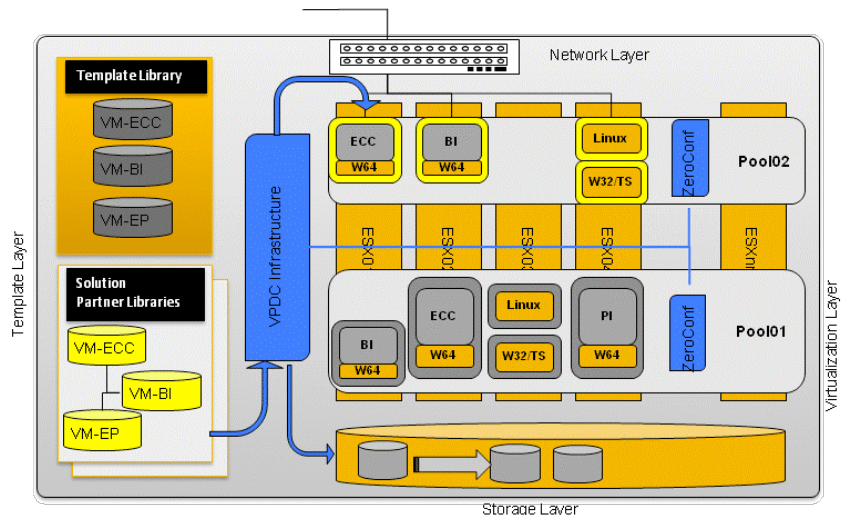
Network Layer

Template Library

VM-ECC

VM-BI

VM-EP

Solution Partner Libraries

VM-ECC

VM-BI

VM-EP

Template Layer

VPDC Infrastructure

ECC
W64

BI
W64

Linux

W32/TS

ZeroConf

Pool02

ESX01

ESX02

ESX03

ESX04

ESXnn

BI
W64

ECC
W64

Linux

W32/TS

PI
W64

ZeroConf

Pool01

Virtualization Layer

Storage Layer